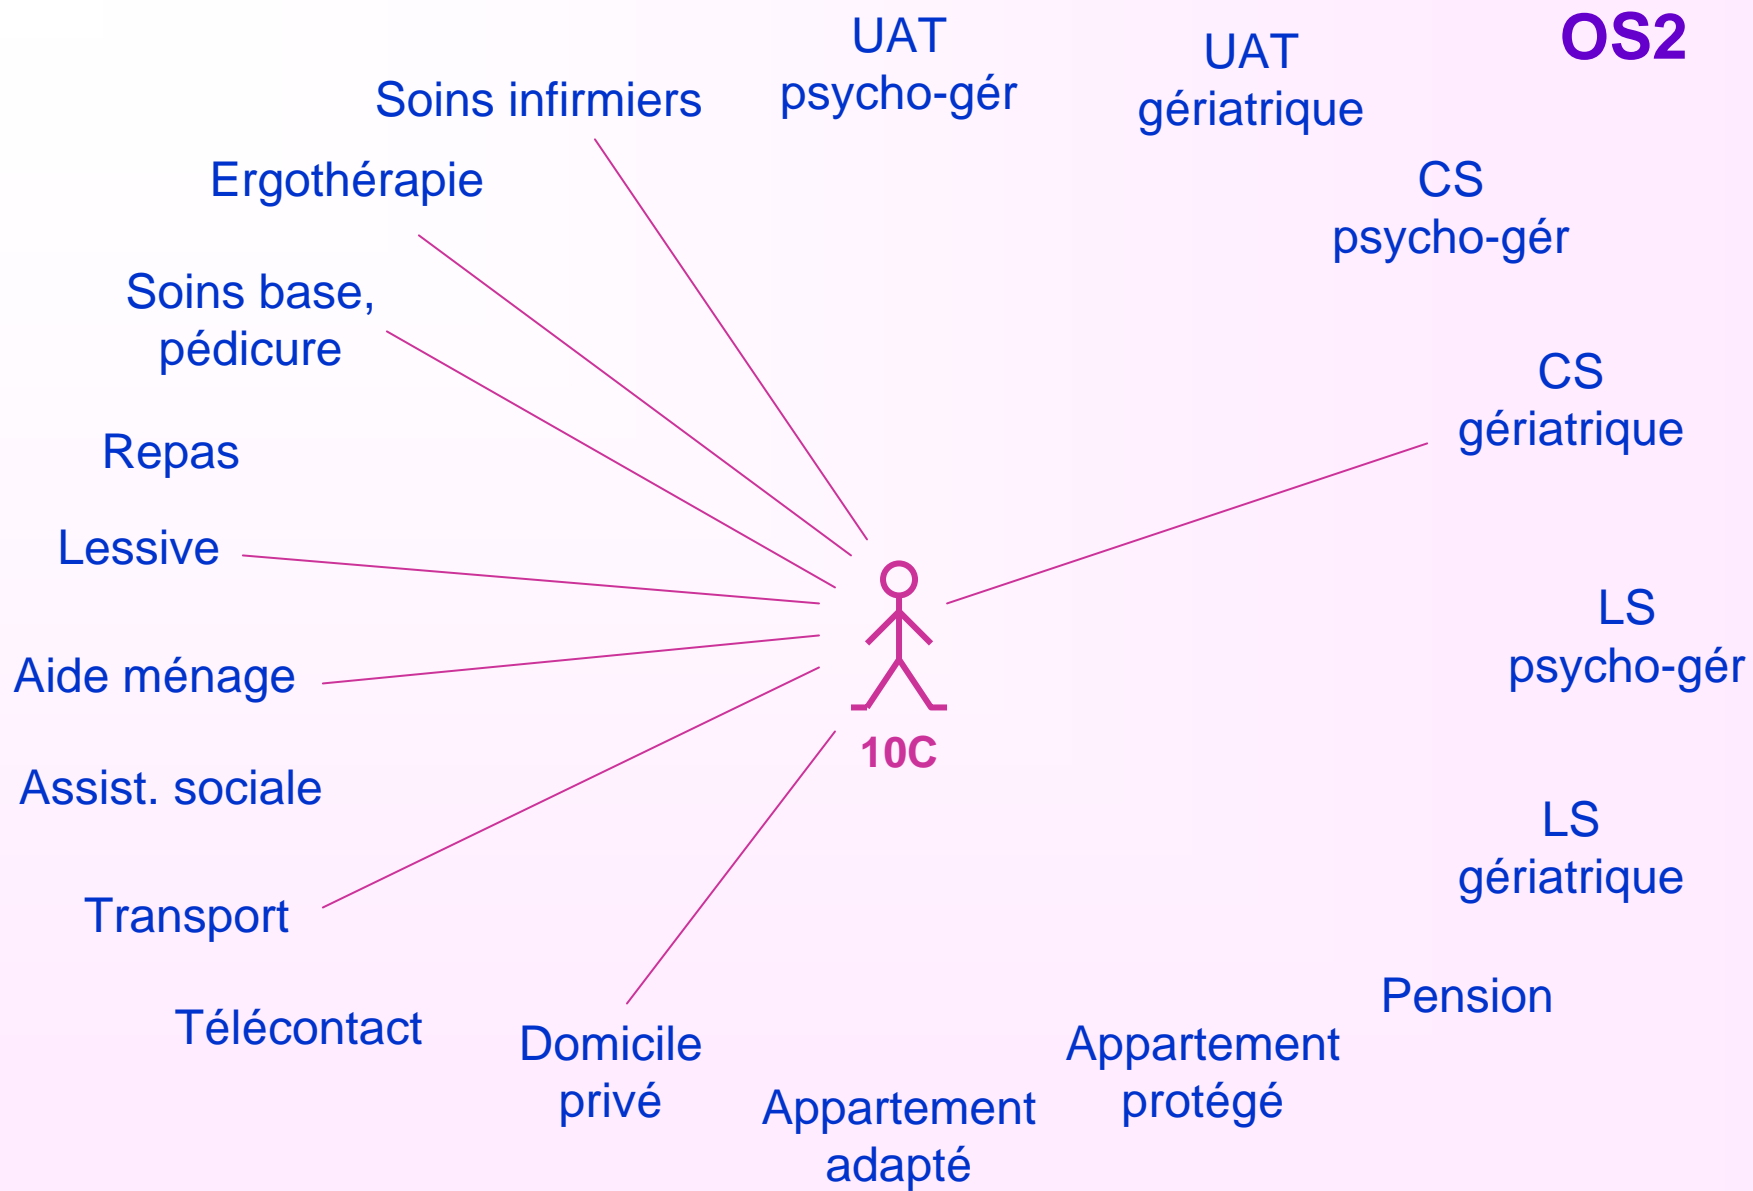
OS2

UAT
psycho-gér

UAT
gériatrique

Soins infirmiers

Ergothérapie

CS
psycho-gér

Soins base,
pédicure

CS
gériatrique

Repas

Lessive

10C

LS
psycho-gér

Aide ménage

Assist. sociale

LS
gériatrique

Transport

Pension

Télécontact

Domicile
privé

Appartement
protégé

Appartement
adapté